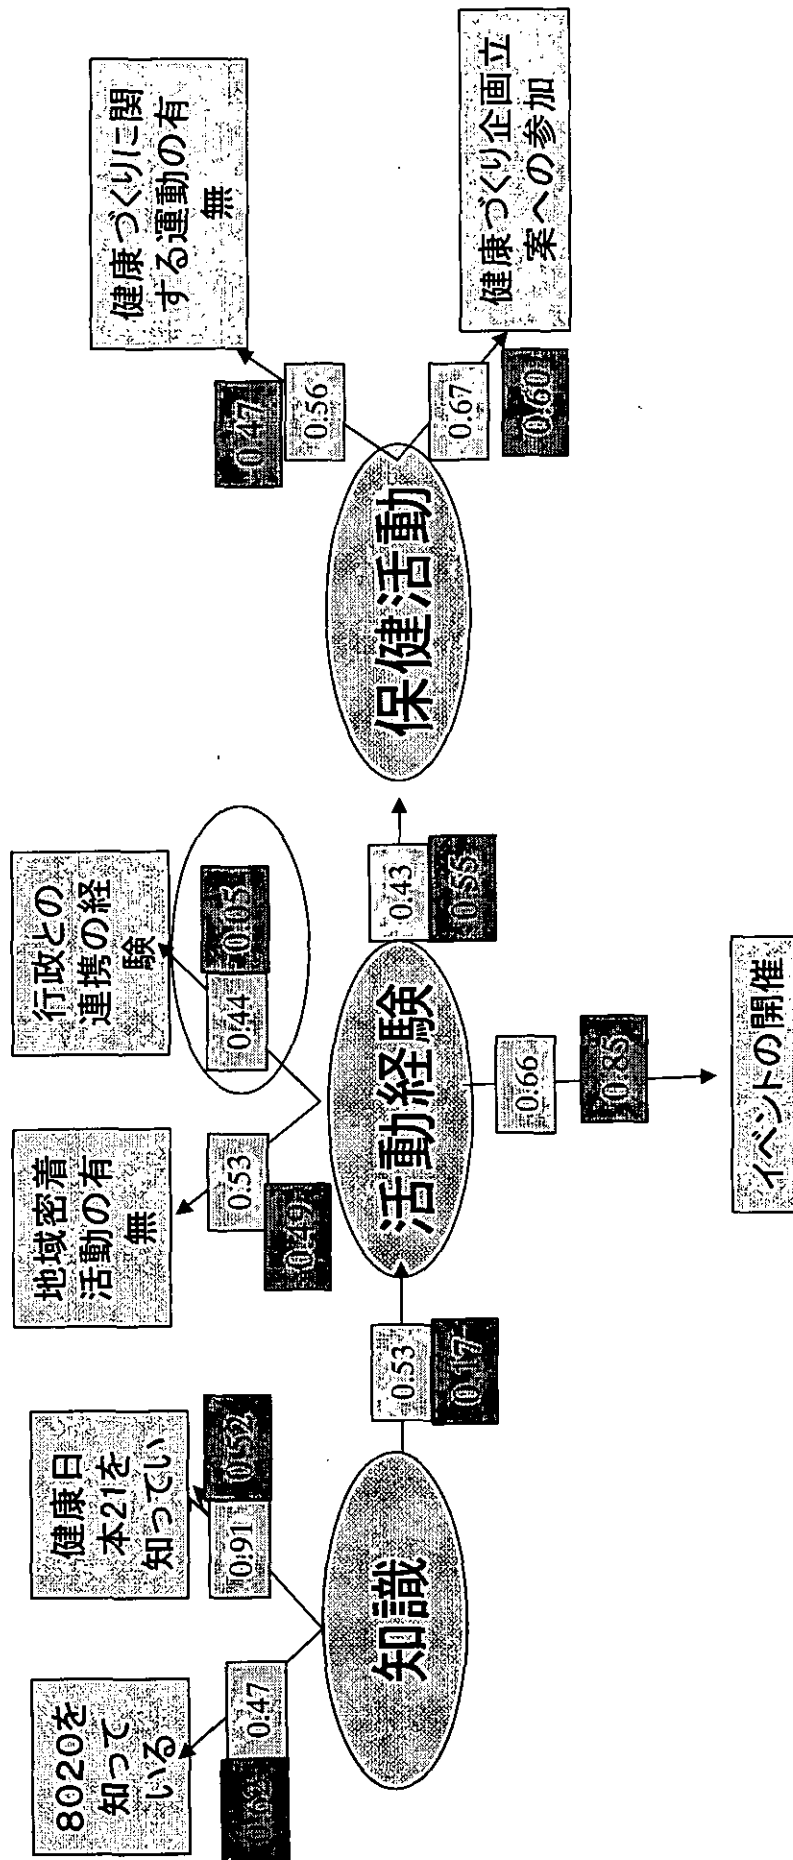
知識

8020を知っている

0.47

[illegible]

健康日本21を知ってい

0.91

0.52

0.53

0.47

活動経験

地域密着活動の有無

0.53

0.49

行政との連携の経験

0.44

0.05

0.66

0.85

イベントの開催

0.43

0.55

保健活動

健康づくりに関する運動の有無

0.56

0.47

健康づくり企画立案への参加

0.67

0.60